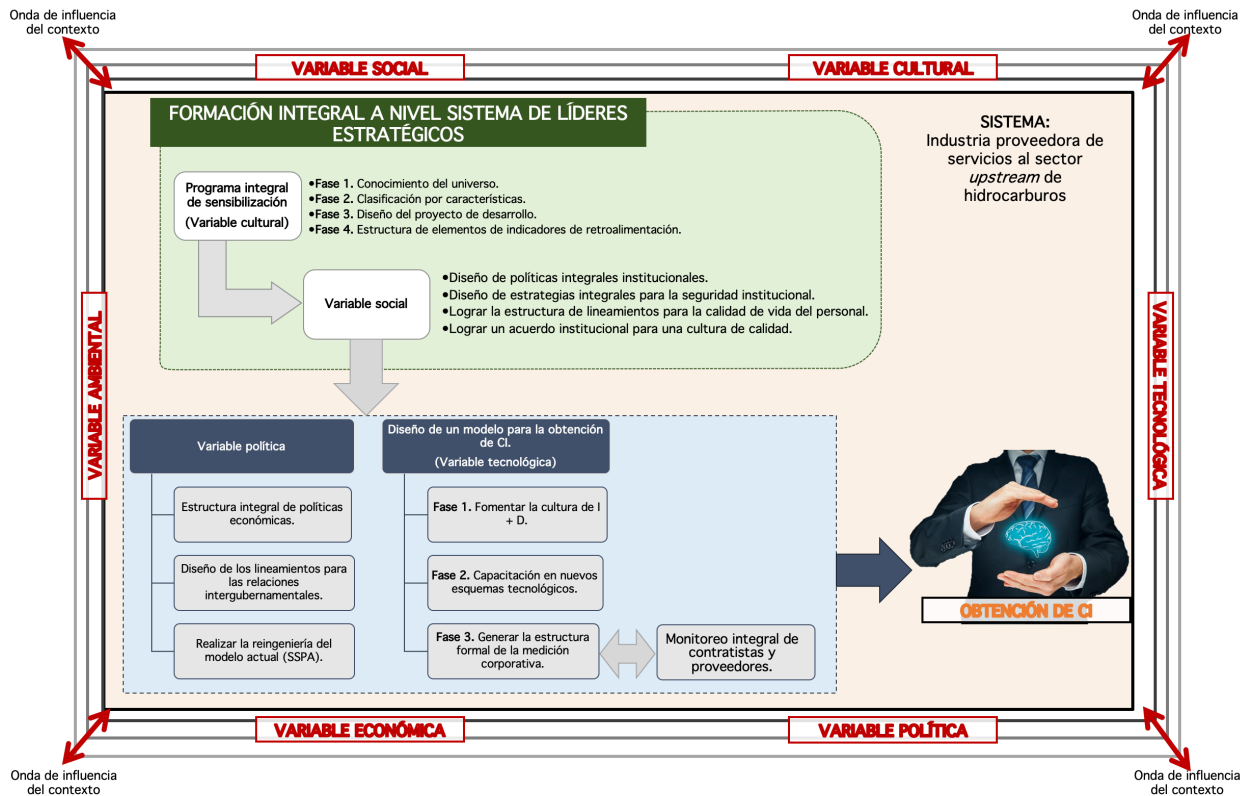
Onda de influencia del contexto

Onda de influencia del contexto

VARIABLE SOCIAL

VARIABLE CULTURAL

FORMACIÓN INTEGRAL A NIVEL SISTEMA DE LÍDERES ESTRATÉGICOS

SISTEMA:
Industria proveedora de servicios al sector *upstream* de hidrocarburos

Programa integral de sensibilización
(Variable cultural)

•**Fase 1.** Conocimiento del universo.
•**Fase 2.** Clasificación por características.
•**Fase 3.** Diseño del proyecto de desarrollo.
•**Fase 4.** Estructura de elementos de indicadores de retroalimentación.

Variable social

•Diseño de políticas integrales institucionales.
•Diseño de estrategias integrales para la seguridad institucional.
•Lograr la estructura de lineamientos para la calidad de vida del personal.
•Lograr un acuerdo institucional para una cultura de calidad.

VARIABLE AMBIENTAL

VARIABLE TECNOLÓGICA

Variable política

Estructura integral de políticas económicas.

Diseño de los lineamientos para las relaciones intergubernamentales.

Realizar la reingeniería del modelo actual (SSPA).

Diseño de un modelo para la obtención de CI.
(Variable tecnológica)

**Fase 1.** Fomentar la cultura de I + D.

**Fase 2.** Capacitación en nuevos esquemas tecnológicos.

**Fase 3.** Generar la estructura formal de la medición corporativa.

Monitoreo integral de contratistas y proveedores.

OBTENCIÓN DE CI

VARIABLE ECONÓMICA

VARIABLE POLÍTICA

Onda de influencia del contexto

Onda de influencia del contexto